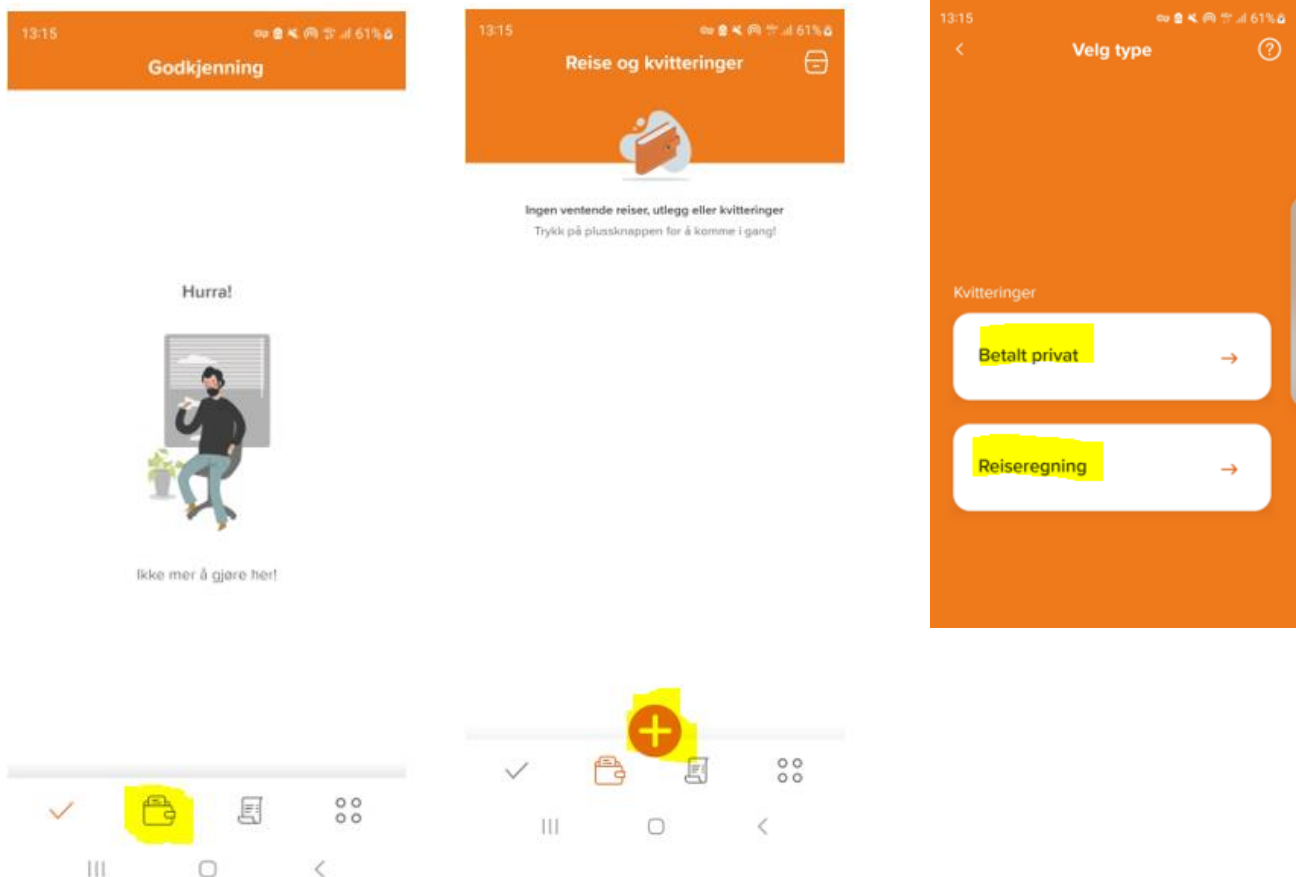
13:15
61%
Godkjenning

Hurra!

Ikke mer å gjøre her!

13:15
61%
Reise og kvitteringer

Ingen ventende reiser, utlegg eller kvitteringer
Trykk på plussknappen for å komme i gang!

13:15
61%
Velg type

Kvitteringer

Betalt privat →

Reiseregning →